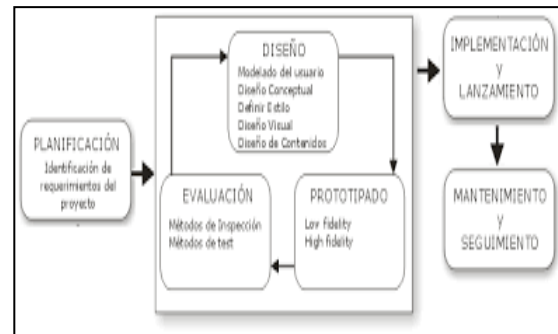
PLANIFICACIÓN
Identificación de requerimientos del proyecto

DISEÑO
Modelado del usuario
Diseño Conceptual
Definir Estilo
Diseño Visual
Diseño de Contenidos

PROTOTIPADO
Low fidelity
High fidelity

EVALUACIÓN
Métodos de Inspección
Métodos de test

IMPLEMENTACIÓN Y LANZAMIENTO

MANTENIMIENTO Y SEGUIMIENTO